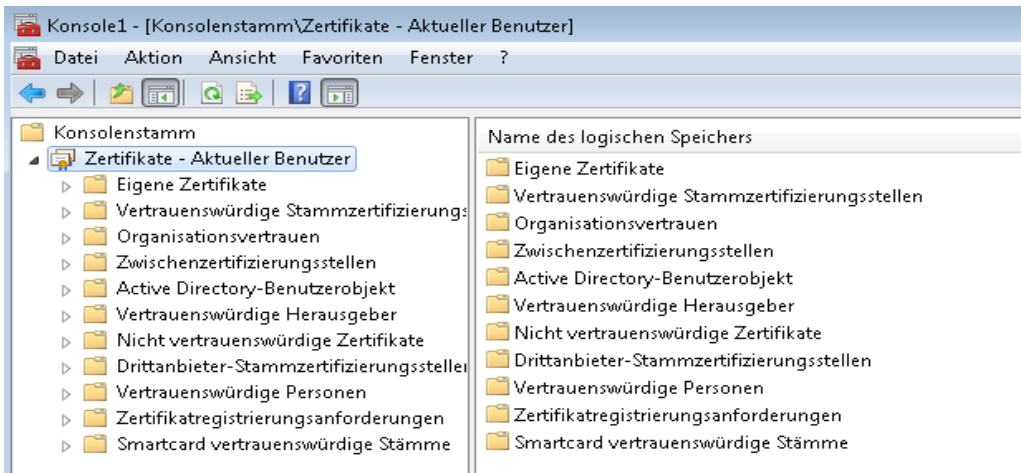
Konsole1 - [Konsolenstamm\Zertifikate - Aktueller Benutzer]

Datei Aktion Ansicht Favoriten Fenster ?

Konsolenstamm
Zertifikate - Aktueller Benutzer
Eigene Zertifikate
Vertrauenswürdige Stammzertifizierungs
Organisationsvertrauen
Zwischenzertifizierungsstellen
Active Directory-Benutzerobjekt
Vertrauenswürdige Herausgeber
Nicht vertrauenswürdige Zertifikate
Drittanbieter-Stammzertifizierungsstelle
Vertrauenswürdige Personen
Zertifikatregistrierungsanforderungen
Smartcard vertrauenswürdige Stämme

Name des logischen Speichers
Eigene Zertifikate
Vertrauenswürdige Stammzertifizierungsstellen
Organisationsvertrauen
Zwischenzertifizierungsstellen
Active Directory-Benutzerobjekt
Vertrauenswürdige Herausgeber
Nicht vertrauenswürdige Zertifikate
Drittanbieter-Stammzertifizierungsstellen
Vertrauenswürdige Personen
Zertifikatregistrierungsanforderungen
Smartcard vertrauenswürdige Stämme